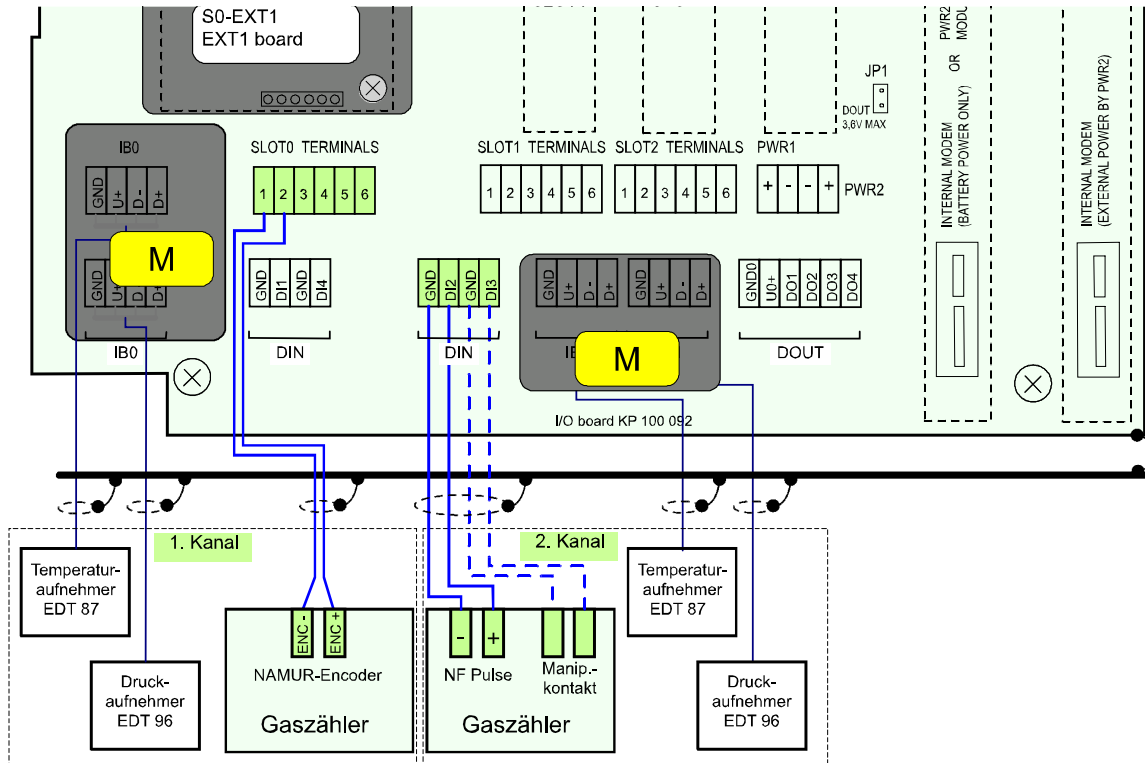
S0-EXT1
EXT1 board

JP1
DOUT
3,6V MAX

PWR2
OR
MODU

INTERNAL MODEM
(BATTERY POWER ONLY)

INTERNAL MODEM
(EXTERNAL POWER BY PWR2)

IB0
GND U+ D- D+

M

GND U+ D- D+
IB0

SLOT0 TERMINALS
1 2 3 4 5 6

GND DI1 DI2 DI4
DIN

SLOT1 TERMINALS
1 2 3 4 5 6

SLOT2 TERMINALS
1 2 3 4 5 6

PWR1
+ - - +
PWR2

GND DI2 GND DI3
DIN

GND U+ D- D+ GND U+ D- D+
IB

M

GND0 U0+ DO1 DO2 DO3 DO4
DOUT

I/O board KP 100 092

1. Kanal

2. Kanal

Temperatur-
aufnehmer
EDT 87

Druck-
aufnehmer
EDT 96

ENC - ENC +
NAMUR-Encoder
Gaszähler

- +
NF Pulse
Manip.-
kontakt
Gaszähler

Temperatur-
aufnehmer
EDT 87

Druck-
aufnehmer
EDT 96